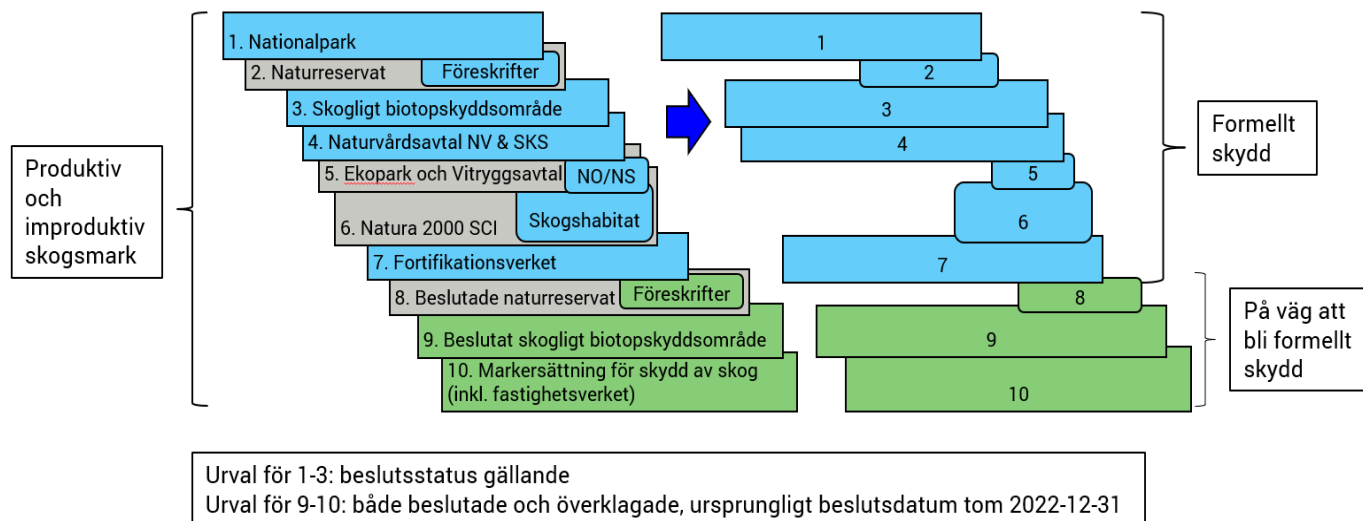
Produktiv och improduktiv skogsmark

1. Nationalpark
2. Naturreservat
Föreskrifter
3. Skogligt biotopskyddsområde
4. Naturvårdsavtal NV & SKS
5. Ekopark och Vitryggsavtal
NO/NS
6. Natura 2000 SCI
Skogshabitat
7. Fortifikationsverket
8. Beslutade naturreservat
Föreskrifter
9. Beslutat skogligt biotopskyddsområde
10. Markersättning för skydd av skog (inkl. fastighetsverket)

1
2
3
4
5
6
7
8
9
10

Formellt skydd

På väg att bli formellt skydd

Urval för 1-3: beslutsstatus gällande
Urval för 9-10: både beslutade och överklagade, ursprungligt beslutsdatum tom 2022-12-31